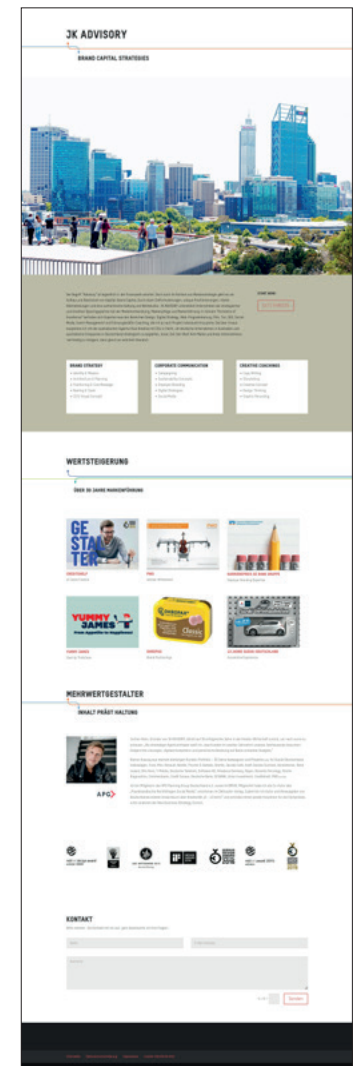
JK ADVISORY

BRAND CAPITAL STRATEGIES

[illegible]

BRAND STRATEGY

CORPORATE COMMUNICATION

CREATIVE CONCEPTS

WERTSTEIGERUNG

ÜBER 30 JAHRE MARKENFÜHRUNG

GE STA TER

YUMMY JAMES

EMSERSALZ

MEHRWERTGESTALTER

INHALT PRÄGT HALTUNG

APG

KONTAKT